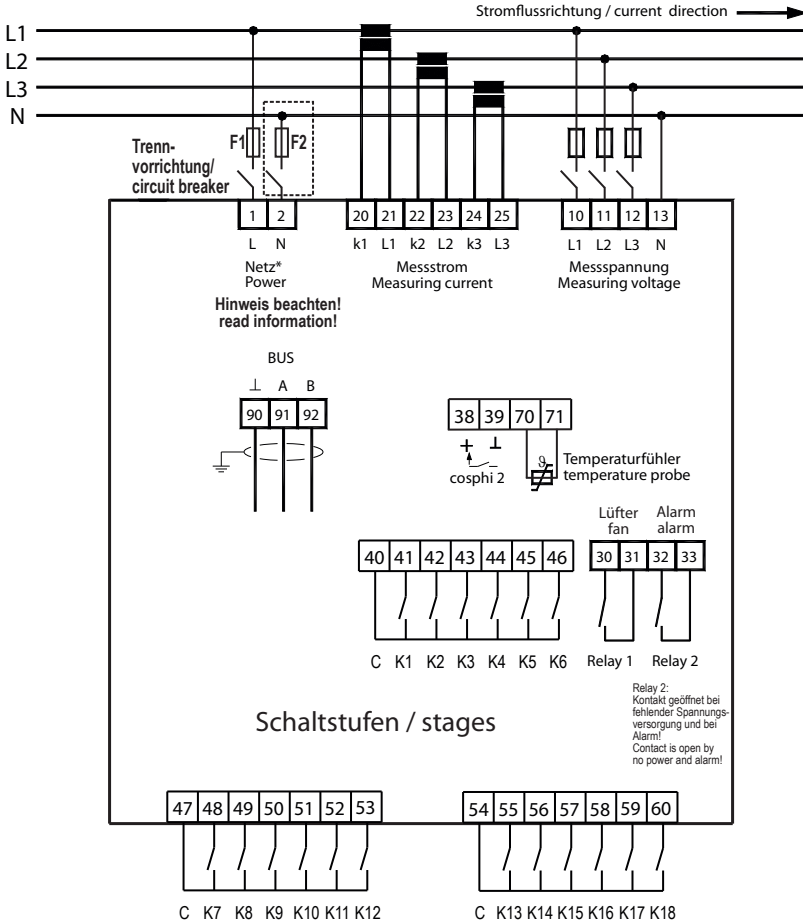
Stromflussrichtung / current direction

L1
L2
L3
N

F1
F2
Trennvorrichtung/ circuit breaker

| 1 | 2 |
|---|---|
| L | N |

Netz* Power
Hinweis beachten! read information!

| 20 | 21 | 22 | 23 | 24 | 25 |
|---|---|---|---|---|---|
| k1 | L1 | k2 | L2 | k3 | L3 |

Messstrom Measuring current

| 10 | 11 | 12 | 13 |
|---|---|---|---|
| L1 | L2 | L3 | N |

Messspannung Measuring voltage

BUS
⊥ A B

| 90 | 91 | 92 |
|---|---|---|

| 38 | 39 | 70 | 71 |
|---|---|---|---|

+ ⊥
cosphi 2

Temperaturfühler temperature probe

Lüfter fan
Alarm alarm

| 40 | 41 | 42 | 43 | 44 | 45 | 46 |
|---|---|---|---|---|---|---|
| C | K1 | K2 | K3 | K4 | K5 | K6 |

| 30 | 31 | 32 | 33 |
|---|---|---|---|

Relay 1 Relay 2

Relay 2:
Kontakt geöffnet bei fehlender Spannungsversorgung und bei Alarm!
Contact is open by no power and alarm!

Schaltstufen / stages

| 47 | 48 | 49 | 50 | 51 | 52 | 53 |
|---|---|---|---|---|---|---|
| C | K7 | K8 | K9 | K10 | K11 | K12 |

| 54 | 55 | 56 | 57 | 58 | 59 | 60 |
|---|---|---|---|---|---|---|
| C | K13 | K14 | K15 | K16 | K17 | K18 |